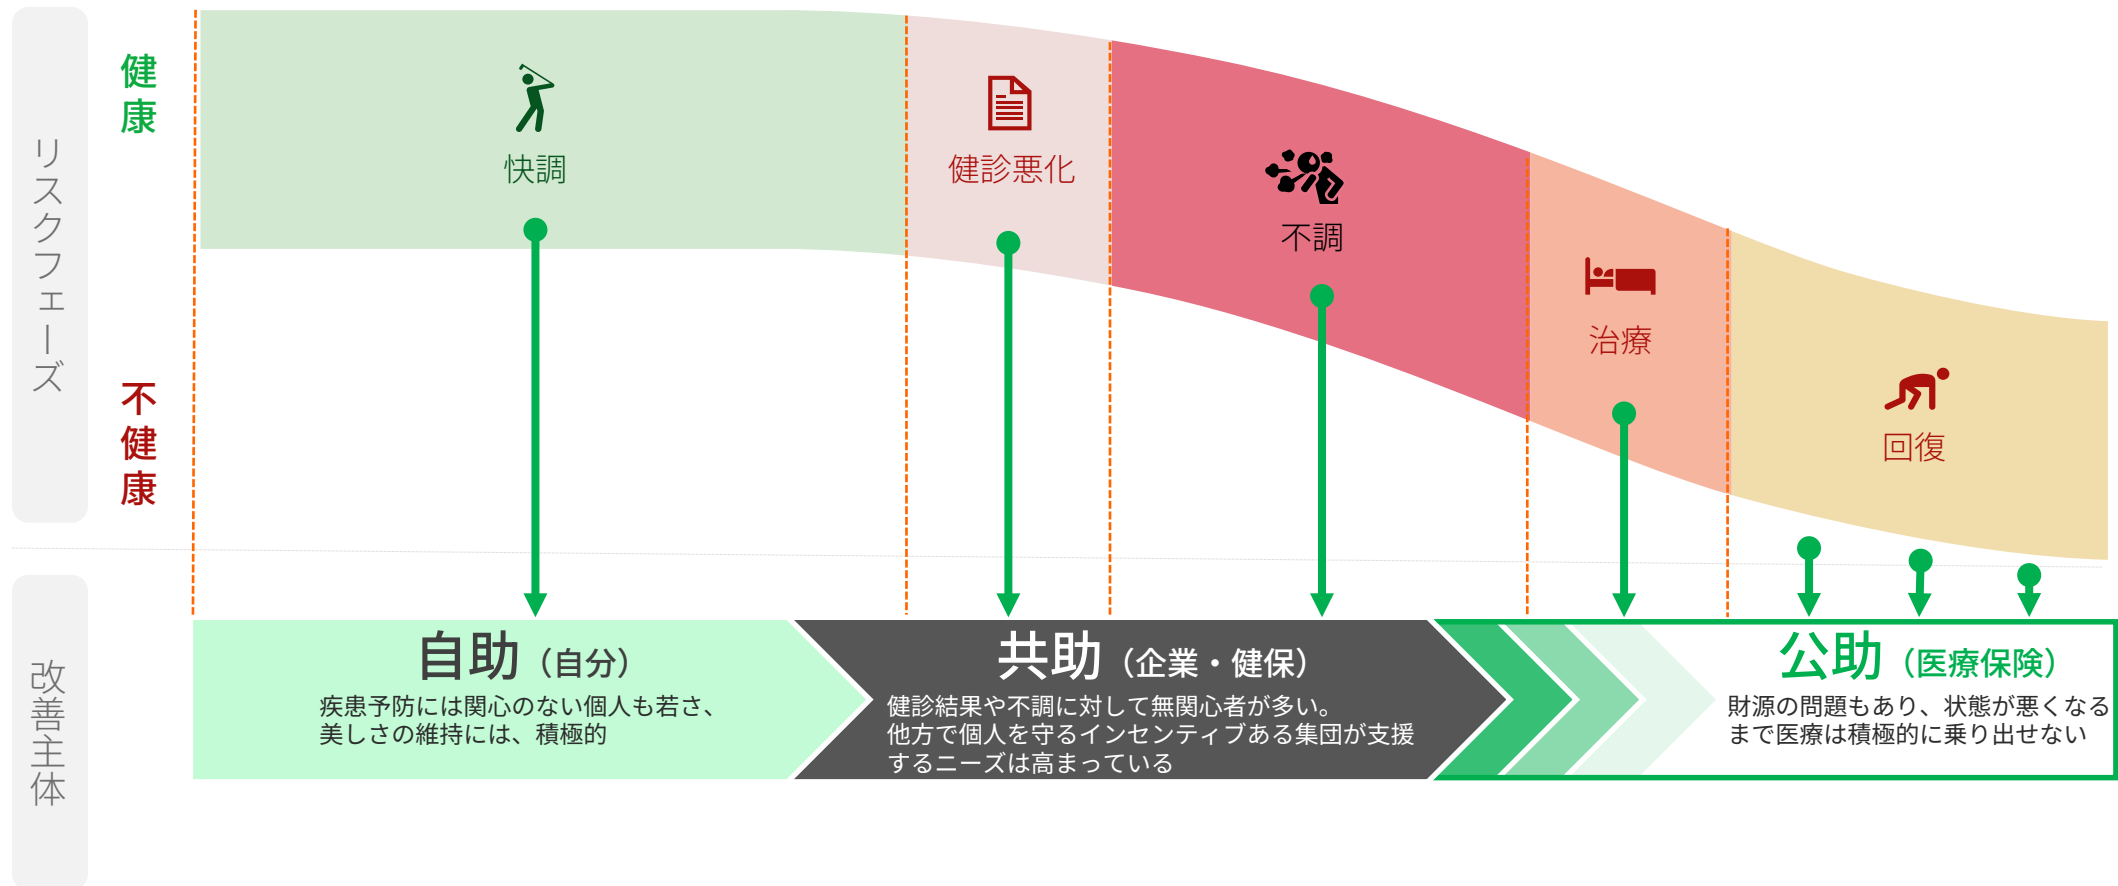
リスクフェーズ

健康

不健康

快調

健診悪化

不調

治療

回復

改善主体

自助（自分）
疾患予防には関心のない個人も若さ、美しさの維持には、積極的

共助（企業・健保）
健診結果や不調に対して無関心者が多い。他方で個人を守るインセンティブある集団が支援するニーズは高まっている

公助（医療保険）
財源の問題もあり、状態が悪くなるまで医療は積極的に乗り出せない